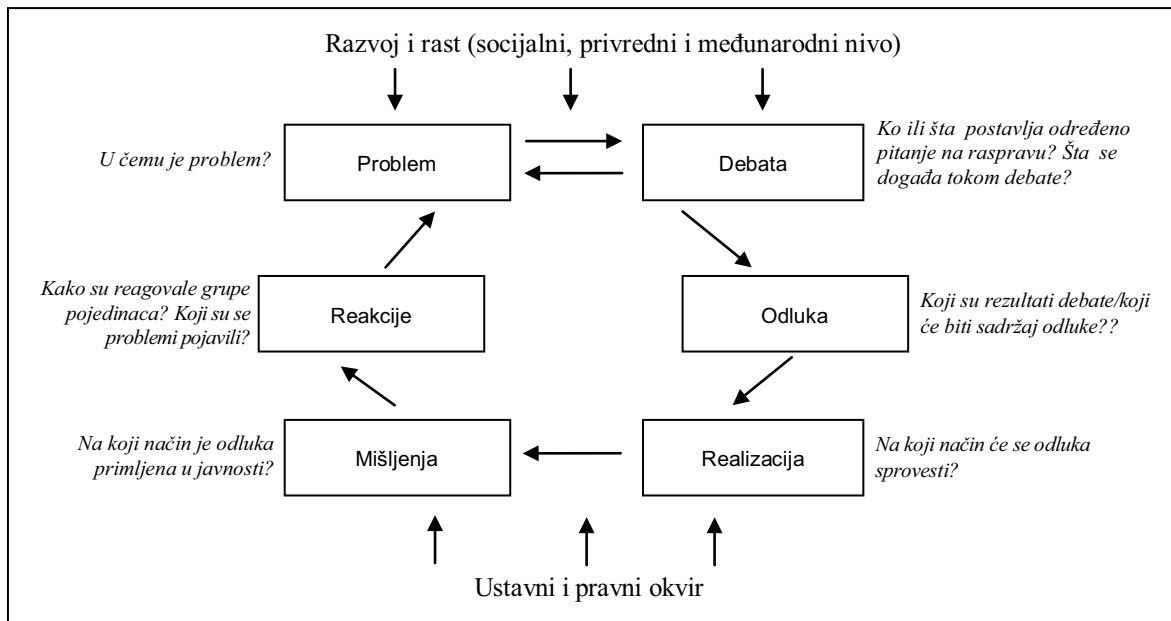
Razvoj i rast (socijalni, privredni i međunarodni nivo)

U čemu je problem?

Problem

Debata

Ko ili šta postavlja određeno pitanje na raspravu? Šta se događa tokom debate?

Kako su reagovale grupe pojedinaca? Koji su se problemi pojavili?

Reakcije

Odluka

Koji su rezultati debate/koji će biti sadržaj odluke??

Na koji način je odluka primljena u javnosti?

Mišljenja

Realizacija

Na koji način će se odluka sprovesti?

Ustavni i pravni okvir